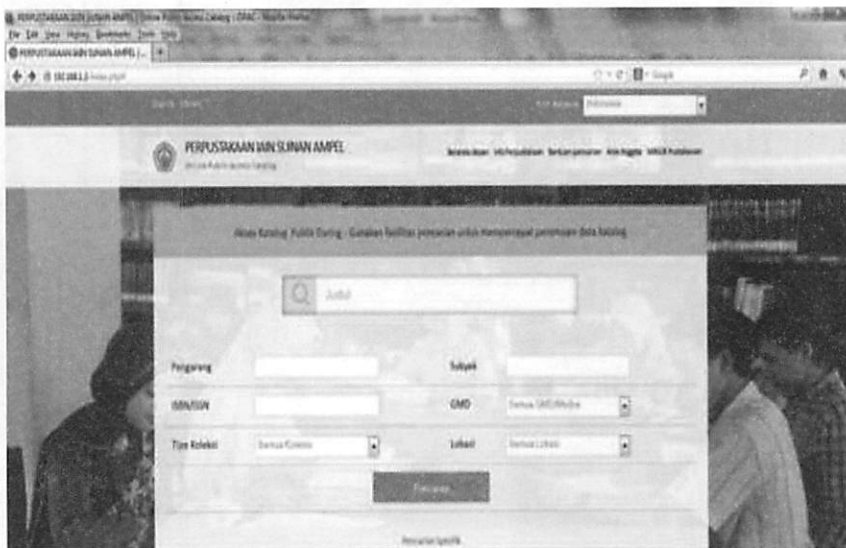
PERPUSTAKAAN IAIN SUNAN AMPEL | Online Public Access Catalog | OPAC - Mozilla Firefox
File Edit View History Bookmarks Tools Help
PERPUSTAKAAN IAIN SUNAN AMPEL | ...
192.168.1.3/index.php
Google
Pilih Bahasa Indonesia
PERPUSTAKAAN IAIN SUNAN AMPEL
Online Public Access Catalog
Beranda depan Info Perpustakaan Bantuan pencarian Area Anggota SIMLIB Pustakawan
Akses Katalog Publik Daring - Gunakan fasilitas pencarian untuk mempercepat penemuan data katalog
Judul
Pengarang
Subyek
ISBN/ISSN
GMD
Semua GMD/Media
Tipe Koleksi
Semua Koleksi
Lokasi
Semua Lokasi
Pencarian
Pencarian Spesifik